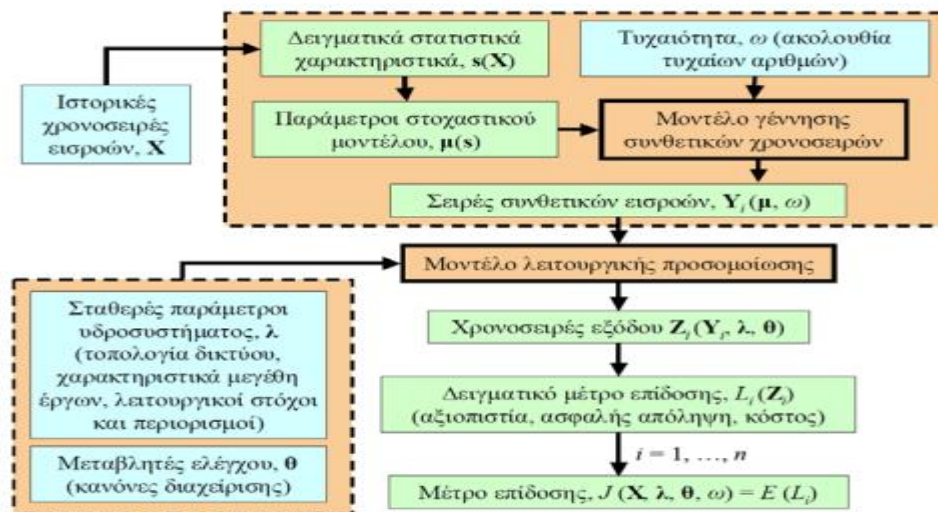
Ιστορικές χρονοσειρές εισροών, **X**

Δειγματικά στατιστικά χαρακτηριστικά, **s**(**X**)

Τυχαιότητα, $\omega$ (ακολουθία τυχαίων αριθμών)

Παράμετροι στοχαστικού μοντέλου, **μ**(**s**)

Μοντέλο γέννησης συνθετικών χρονοσειρών

Σειρές συνθετικών εισροών, $\mathbf{Y}_i(\boldsymbol{\mu}, \omega)$

Μοντέλο λειτουργικής προσομοίωσης

Σταθερές παράμετροι υδροσυστήματος, **λ** (τοπολογία δικτύου, χαρακτηριστικά μεγέθη έργων, λειτουργικοί στόχοι και περιορισμοί)

Μεταβλητές ελέγχου, **θ** (κανόνες διαχείρισης)

Χρονοσειρές εξόδου $\mathbf{Z}_i(\mathbf{Y}_i, \boldsymbol{\lambda}, \boldsymbol{\theta})$

Δειγματικό μέτρο επίδοσης, $L_i(\mathbf{Z}_i)$ (αξιοπιστία, ασφαλής απόληψη, κόστος)

$i = 1, \ldots, n$

Μέτρο επίδοσης, $J(\mathbf{X}, \boldsymbol{\lambda}, \boldsymbol{\theta}, \omega) = E(L_i)$